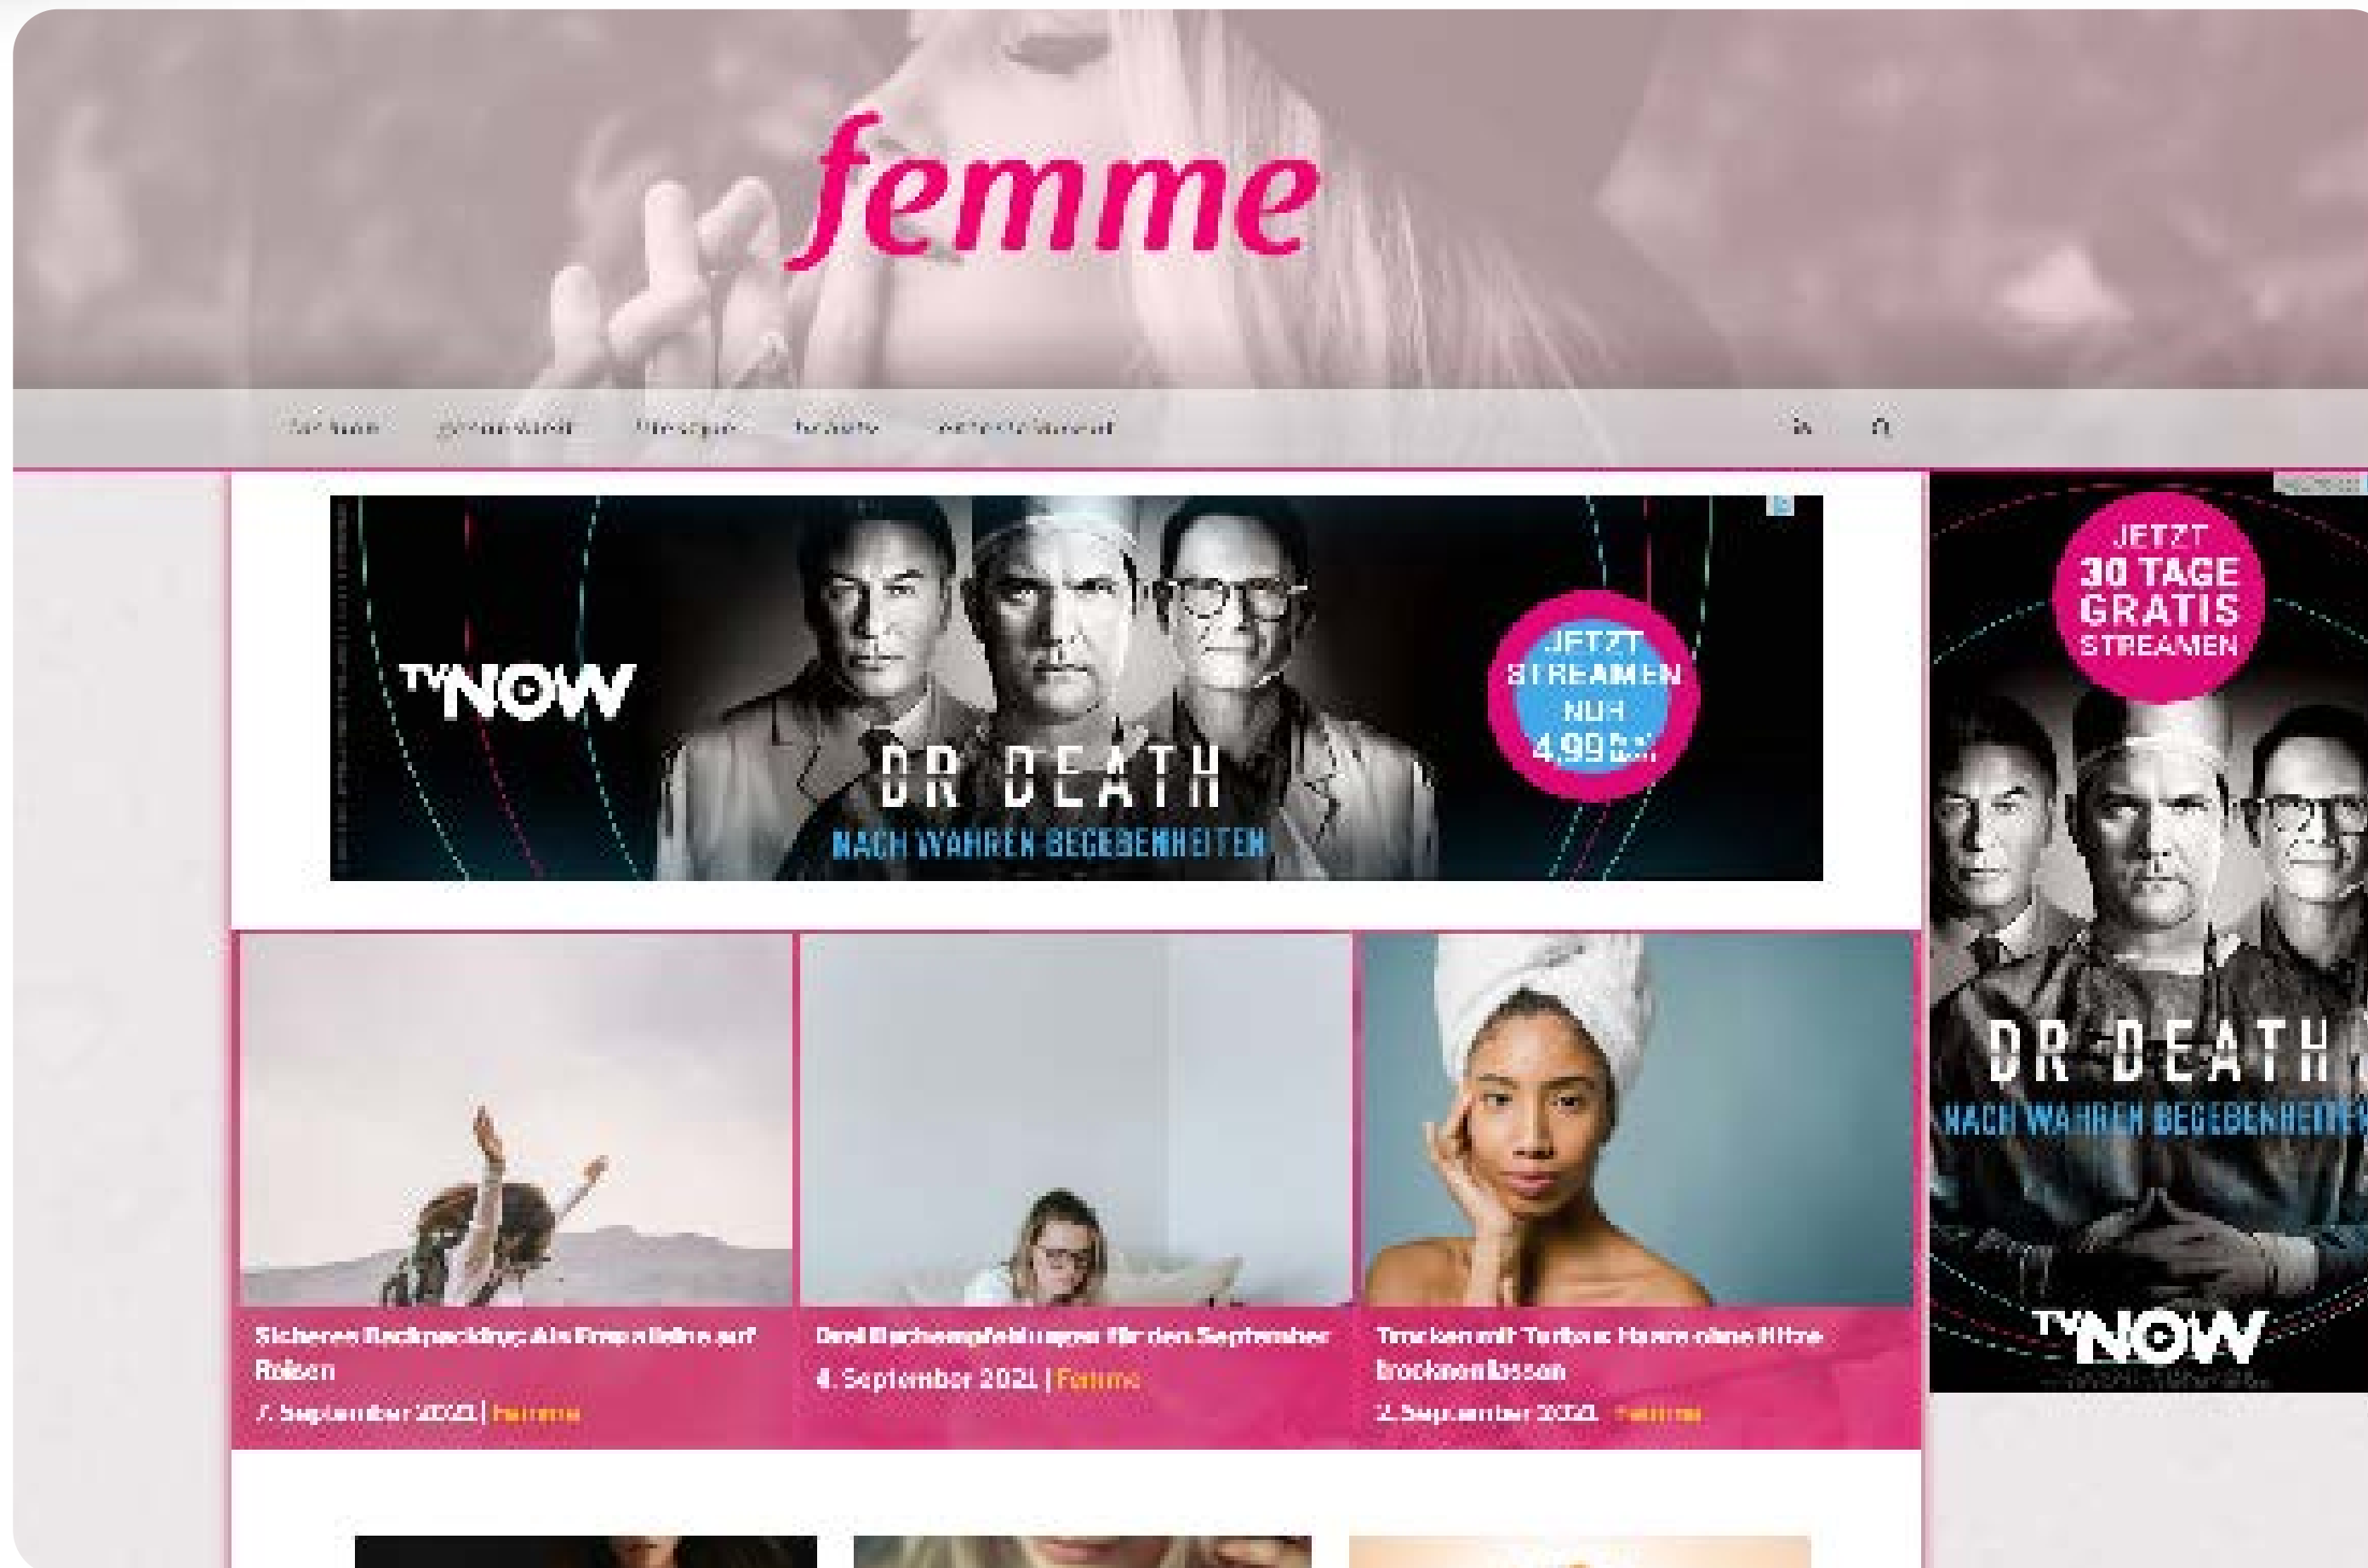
femme

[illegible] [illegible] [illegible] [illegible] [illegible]

TVNOW

DR DEATH

NACH WAHREN BEGEBENHEITEN

JETZT STREAMEN NUR 4,99 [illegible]

JETZT 30 TAGE GRATIS STREAMEN

DR DEATH

NACH WAHREN BEGEBENHEITEN

TVNOW

Sicheres Backpacking: Als Frau alleine auf Reisen
7. September 2021 | Femme

Drei Buchempfehlungen für den September
4. September 2021 | Femme

Trocken mit Turban: Haare ohne Hitze trocknen lassen
2. September 2021 | Femme